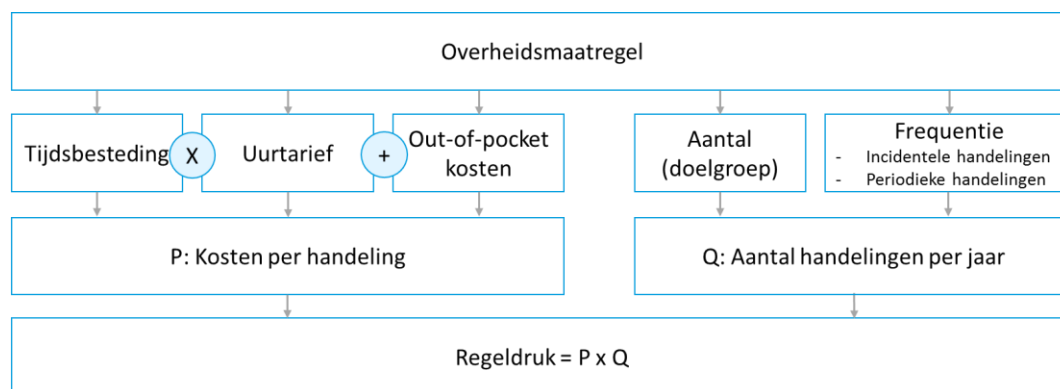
Overheidsmaatregel

Tijdsbesteding

X

Uurtarief

+

Out-of-pocket kosten

Aantal (doelgroep)

Frequentie
- Incidentele handelingen
- Periodieke handelingen

P: Kosten per handeling

Q: Aantal handelingen per jaar

Regeldruk = P x Q